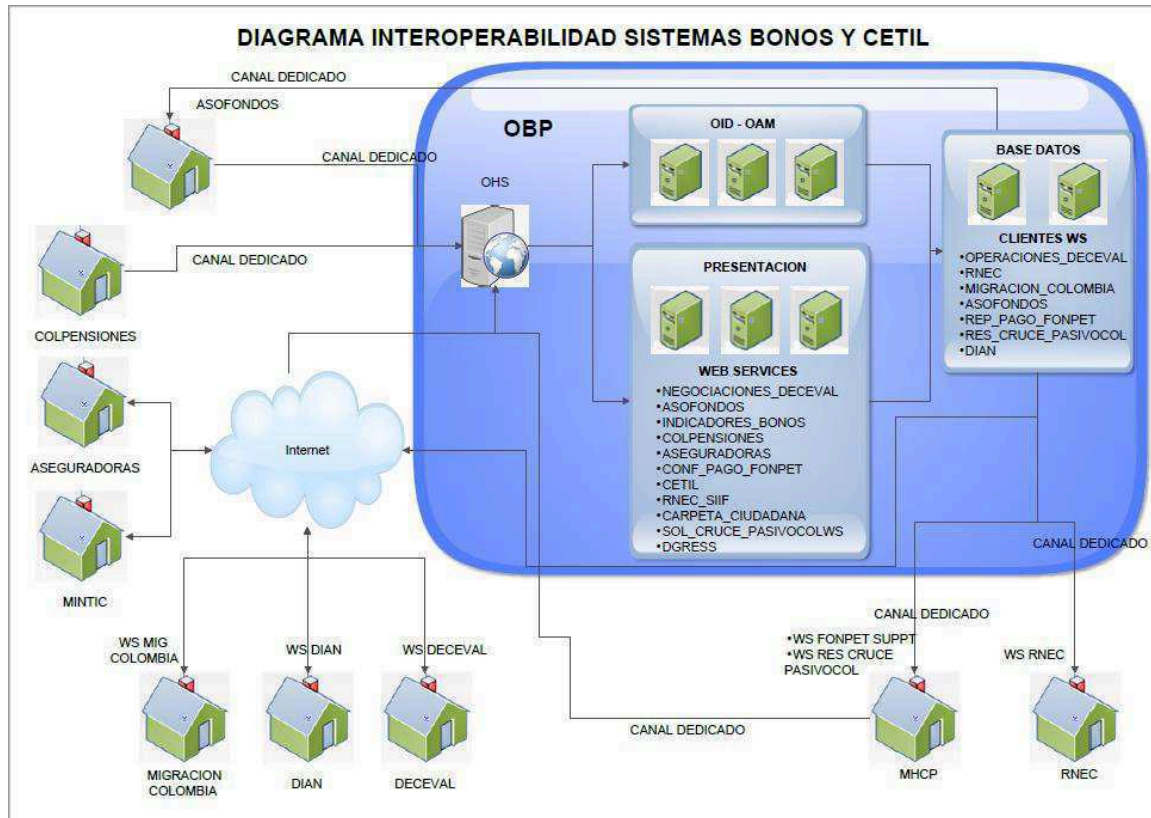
DIAGRAMA INTEROPERABILIDAD SISTEMAS BONOS Y CETIL

CANAL DEDICADO

ASOFONDOS

CANAL DEDICADO

OBP

OID - OAM

BASE DATOS

OHS

CANAL DEDICADO

CLIENTES WS
•OPERACIONES_DECEVAL
•RNEC
•MIGRACION_COLOMBIA
•ASOFONDOS
•REP_PAGO_FONPET
•RES_CRUCE_PASIVOCOL
•DIAN

PRESENTACION

COLPENSIONES

WEB SERVICES
•NEGOCIACIONES_DECEVAL
•ASOFONDOS
•INDICADORES_BONOS
•COLPENSIONES
•ASEGURADORAS
•CONF_PAGO_FONPET
•CETIL
•RNEC_SIIF
•CARPETA_CIUDADANA
•SOL_CRUCE_PASIVOCOLWS
•DGRESS

Internet

ASEGURADORAS

MINTIC

CANAL DEDICADO

CANAL DEDICADO

WS MIG COLOMBIA

WS DIAN

WS DECEVAL

•WS FONPET SUPPT
•WS RES CRUCE PASIVOCOL

WS RNEC

CANAL DEDICADO

MIGRACION COLOMBIA

DIAN

DECEVAL

MHCP

RNEC